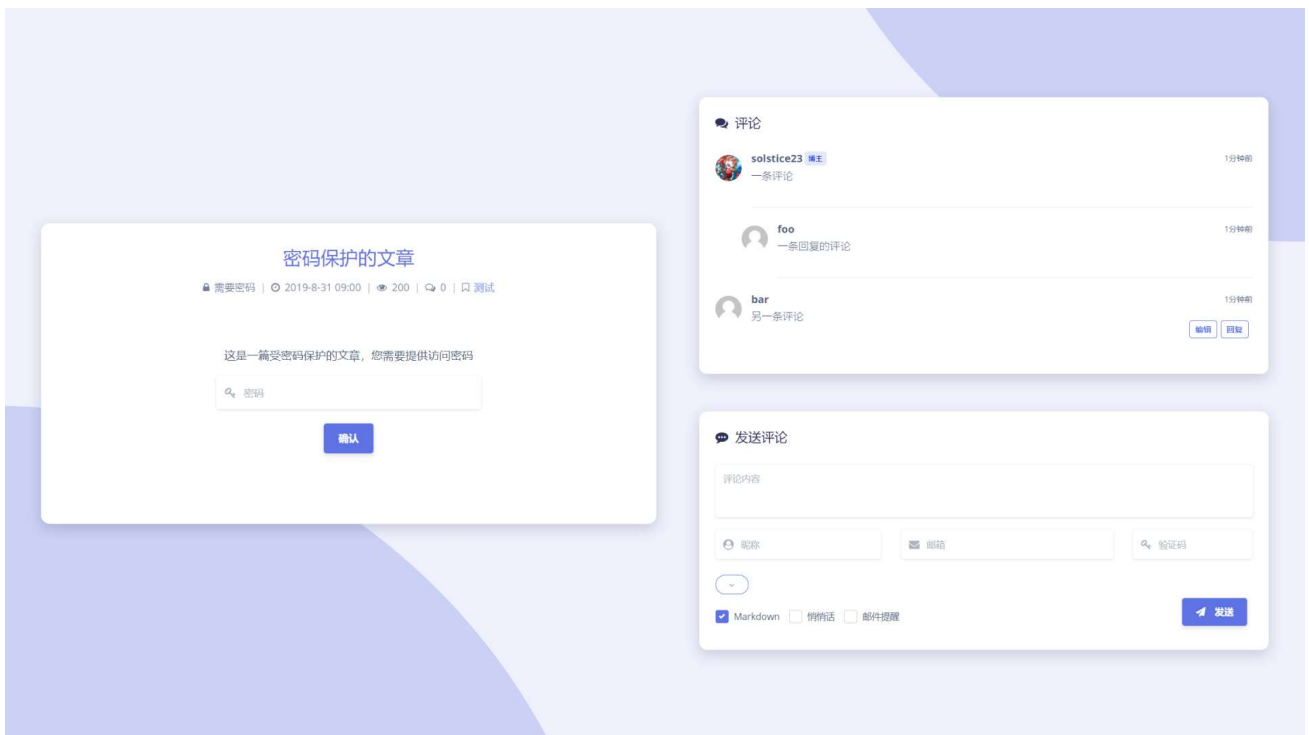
密码保护的文章

需要密码 | 2019-8-31 09:00 | 200 | 0 | 测试

这是一篇受密码保护的文章，您需要提供访问密码

密码

确认

评论

solstice23 博主
一条评论
1分钟前

foo
一条回复的评论
1分钟前

bar
另一条评论
1分钟前
编辑 回复

发送评论

评论内容

昵称

邮箱

验证码

Markdown 悄悄话 邮件提醒

发送